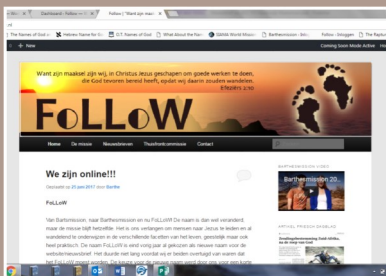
Dashboard ‹ Follow — W
FoLLoW | "Want zijn maaks

The Names of God
Hebrew Name for G
O.T Names of God
What About the Ra
SIMAK World Mission
Bartheismission - Bibl
Follow - bloggen
The Rapture

+ New
Coming Soon Mode Active
Ho

Want zijn maaksel zijn wij, in Christus Jezus geschapen om goede werken te doen, die God tevoren bereid heeft, opdat wij daarin zouden wandelen.
Efeziërs 2:10

FoLLoW

De missie
Nieuwsbrieven
Thuisfrontcommissie
Contact

We zijn online!!!
Geplaatst op 25 juni 2017 door Gerthe

FoLLoW

Van Barthelmission, naar Barthesmission en nu FoLLoW! De naam is dan wel veranderd maar de missie blijft hetzelfde. Het is ons verlangen om mensen naar Jezus te leiden en al wandelend te onderwijzen in de verschillende facetten van het leven, geestelijk maar ook heel praktisch. De naam FoLLoW is eind vorig jaar al gekozen als nieuwe naam voor de website/nieuwsbrief. Het duurde met lang voordat wij er beiden overtuigd van waren dat het FoLLoW moest worden. De keuze voor de nieuwe naam werd door ons voor een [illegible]

BARTHESMISSION VIDEO
Barthesmission 20...

ARCHIEF PRIESCH GEBRUIK